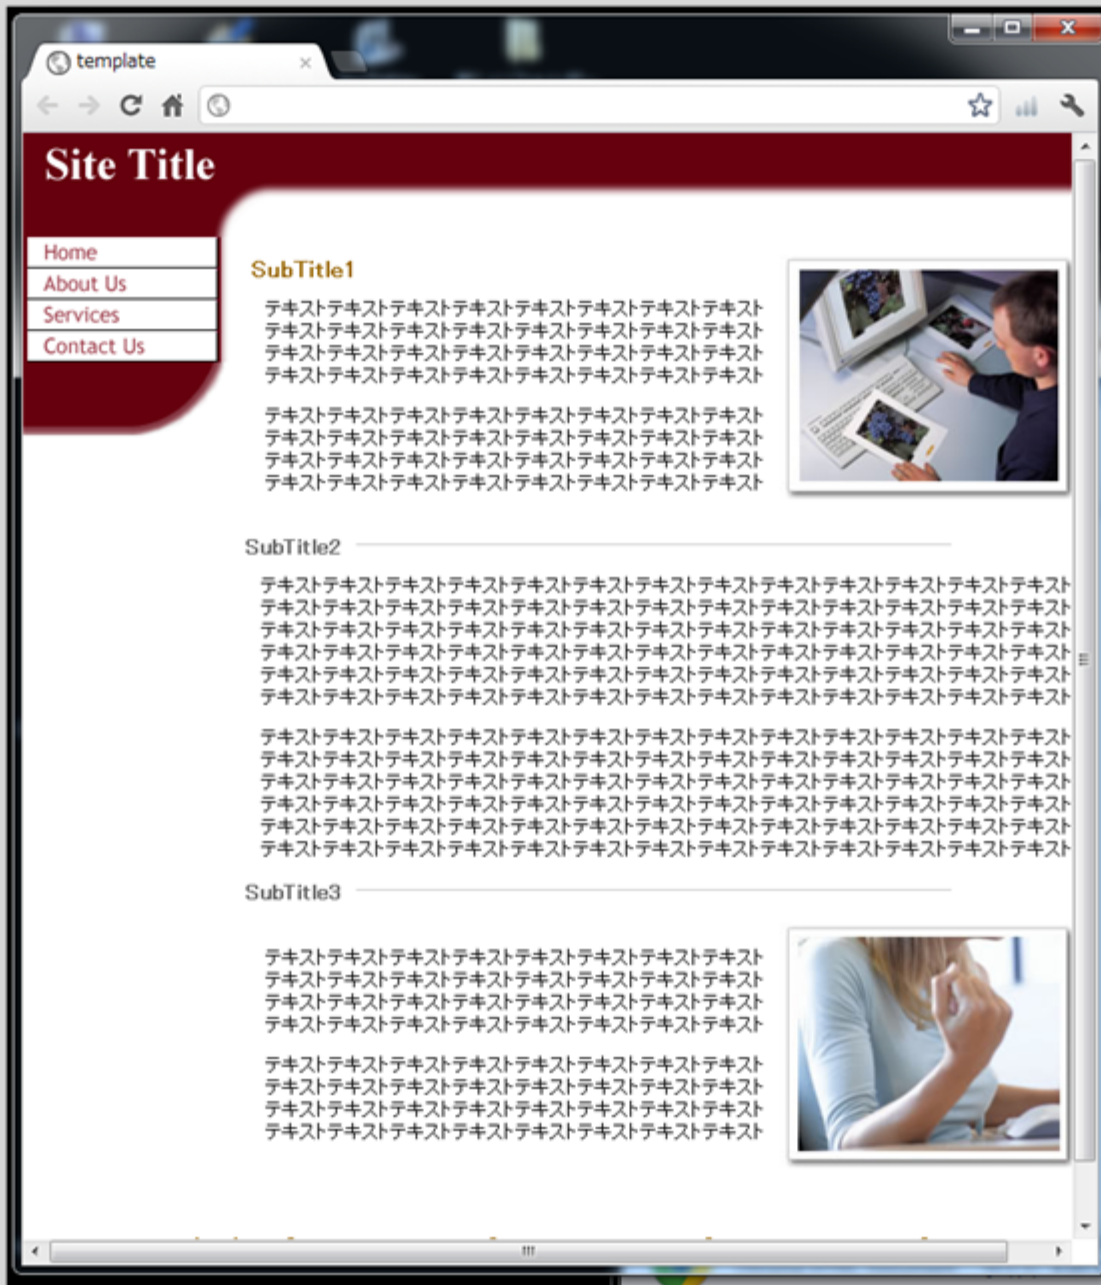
template

Site Title

Home
About Us
Services
Contact Us

SubTitle1

テキストテキストテキストテキストテキストテキストテキストテキスト
テキストテキストテキストテキストテキストテキストテキストテキスト
テキストテキストテキストテキストテキストテキストテキストテキスト
テキストテキストテキストテキストテキストテキストテキストテキスト

テキストテキストテキストテキストテキストテキストテキストテキスト
テキストテキストテキストテキストテキストテキストテキストテキスト
テキストテキストテキストテキストテキストテキストテキストテキスト
テキストテキストテキストテキストテキストテキストテキストテキスト

SubTitle2

テキストテキストテキストテキストテキストテキストテキストテキストテキストテキストテキストテキストテキスト
テキストテキストテキストテキストテキストテキストテキストテキストテキストテキストテキストテキストテキスト
テキストテキストテキストテキストテキストテキストテキストテキストテキストテキストテキストテキストテキスト
テキストテキストテキストテキストテキストテキストテキストテキストテキストテキストテキストテキストテキスト
テキストテキストテキストテキストテキストテキストテキストテキストテキストテキストテキストテキストテキスト
テキストテキストテキストテキストテキストテキストテキストテキストテキストテキストテキストテキストテキスト

テキストテキストテキストテキストテキストテキストテキストテキストテキストテキストテキストテキストテキスト
テキストテキストテキストテキストテキストテキストテキストテキストテキストテキストテキストテキストテキスト
テキストテキストテキストテキストテキストテキストテキストテキストテキストテキストテキストテキストテキスト
テキストテキストテキストテキストテキストテキストテキストテキストテキストテキストテキストテキストテキスト
テキストテキストテキストテキストテキストテキストテキストテキストテキストテキストテキストテキストテキスト
テキストテキストテキストテキストテキストテキストテキストテキストテキストテキストテキストテキストテキスト

SubTitle3

テキストテキストテキストテキストテキストテキストテキストテキスト
テキストテキストテキストテキストテキストテキストテキストテキスト
テキストテキストテキストテキストテキストテキストテキストテキスト
テキストテキストテキストテキストテキストテキストテキストテキスト

テキストテキストテキストテキストテキストテキストテキストテキスト
テキストテキストテキストテキストテキストテキストテキストテキスト
テキストテキストテキストテキストテキストテキストテキストテキスト
テキストテキストテキストテキストテキストテキストテキストテキスト